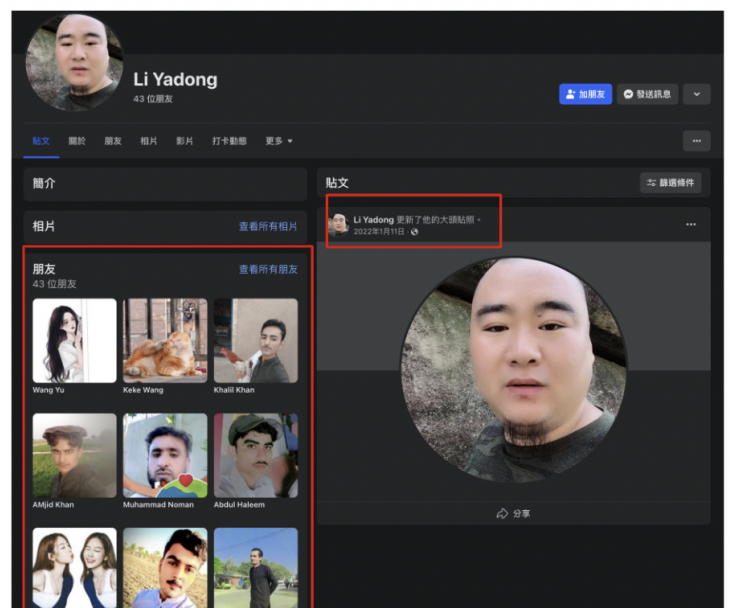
Li Yadong
43 位朋友

加朋友
發送訊息

貼文
關於
朋友
相片
影片
打卡動態
更多

簡介

相片
查看所有相片

朋友
43 位朋友
查看所有朋友

Wang Yu
Keke Wang
Khalil Khan
AMjid Khan
Muhammad Noman
Abdul Haleem

貼文
篩選條件

Li Yadong 更新了他的大頭貼照。
2022年1月1日 ·

分享